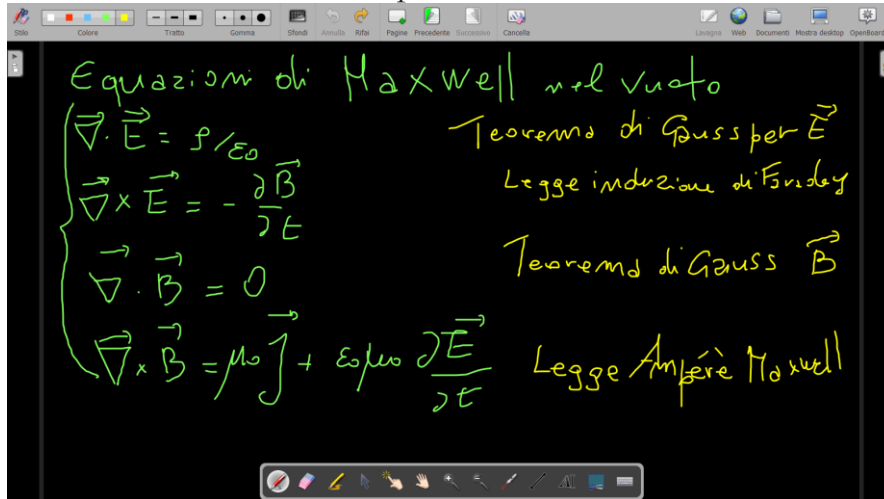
Stilo Colore Tratto Gomma Sfondi Annulla Rifai Pagine Precedente Successivo Cancella Lavagna Web Documenti Mostra desktop OpenBoard

Equazioni di Maxwell nel vuoto

$\vec{\nabla} \cdot \vec{E} = \rho / \varepsilon_0$ Teorema di Gauss per $\vec{E}$

$\vec{\nabla} \times \vec{E} = - \frac{\partial \vec{B}}{\partial t}$ Legge induzione di Faraday

$\vec{\nabla} \cdot \vec{B} = 0$ Teorema di Gauss $\vec{B}$

$\vec{\nabla} \times \vec{B} = \mu_0 \vec{J} + \varepsilon_0 \mu_0 \frac{\partial \vec{E}}{\partial t}$ Legge Ampère Maxwell